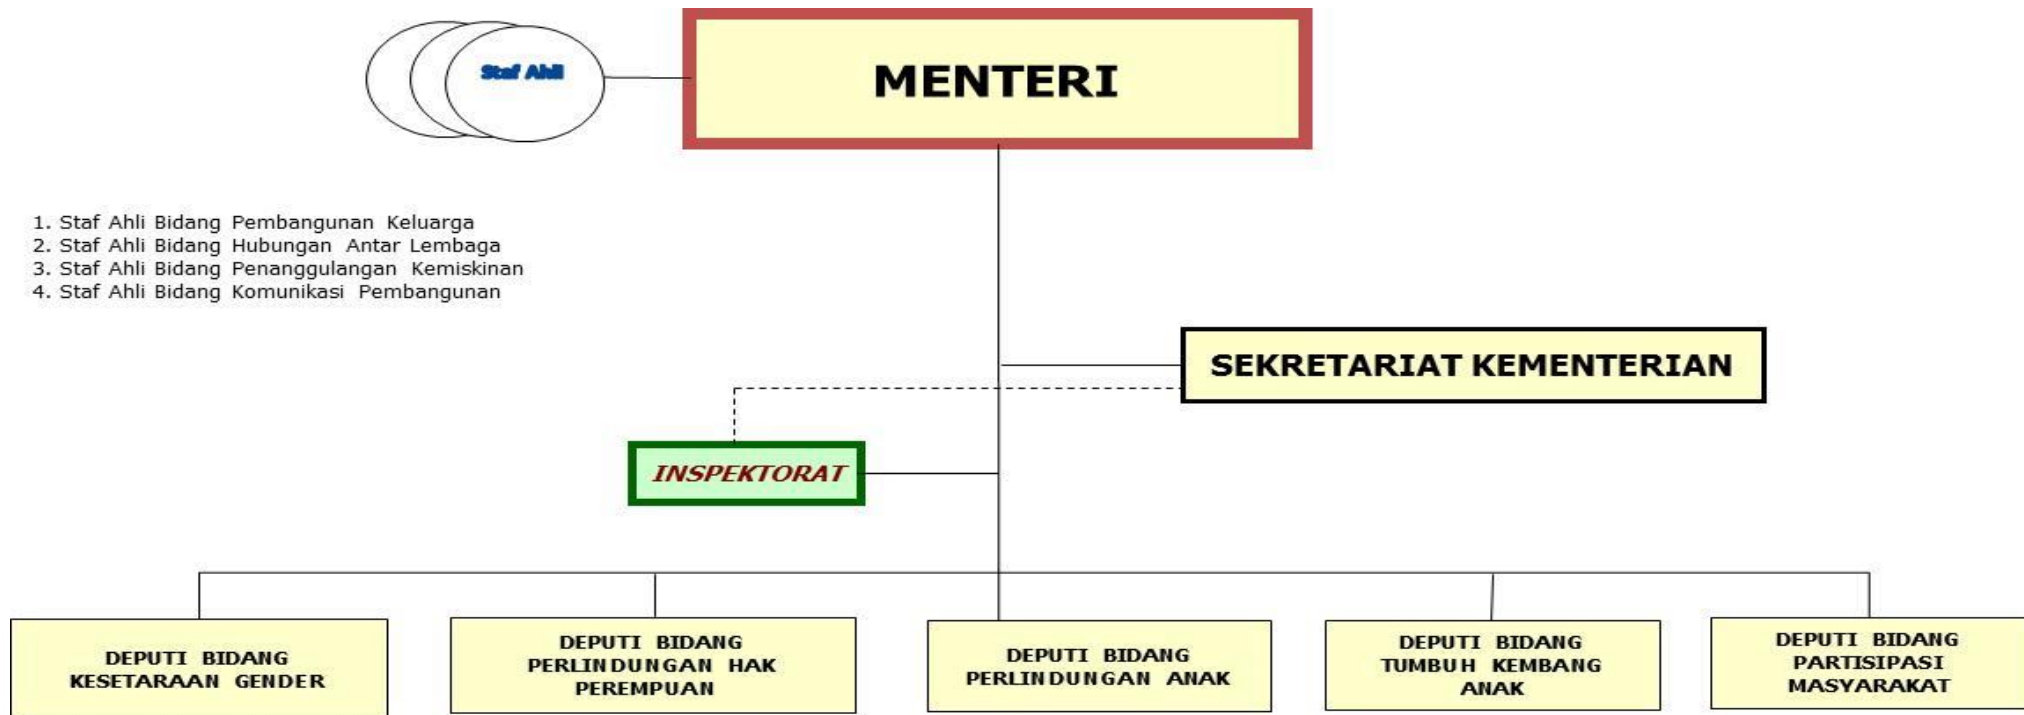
Staf Ahli

MENTERI

1. Staf Ahli Bidang Pembangunan Keluarga
2. Staf Ahli Bidang Hubungan Antar Lembaga
3. Staf Ahli Bidang Penanggulangan Kemiskinan
4. Staf Ahli Bidang Komunikasi Pembangunan

SEKRETARIAT KEMENTERIAN

INSPEKTORAT

DEPUTI BIDANG KESETARAAN GENDER

DEPUTI BIDANG PERLINDUNGAN HAK PEREMPUAN

DEPUTI BIDANG PERLINDUNGAN ANAK

DEPUTI BIDANG TUMBUH KEMBANG ANAK

DEPUTI BIDANG PARTISIPASI MASYARAKAT